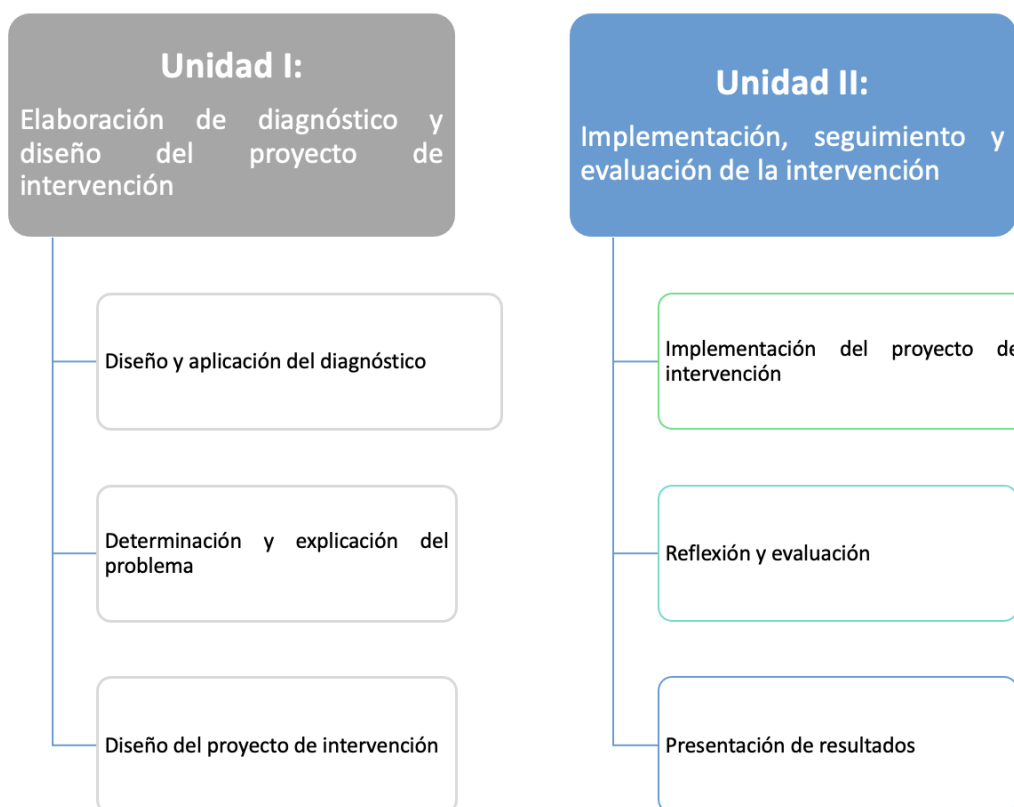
Unidad I:
Elaboración de diagnóstico y diseño del proyecto de intervención

Diseño y aplicación del diagnóstico

Determinación y explicación del problema

Diseño del proyecto de intervención

Unidad II:
Implementación, seguimiento y evaluación de la intervención

Implementación del proyecto de intervención

Reflexión y evaluación

Presentación de resultados